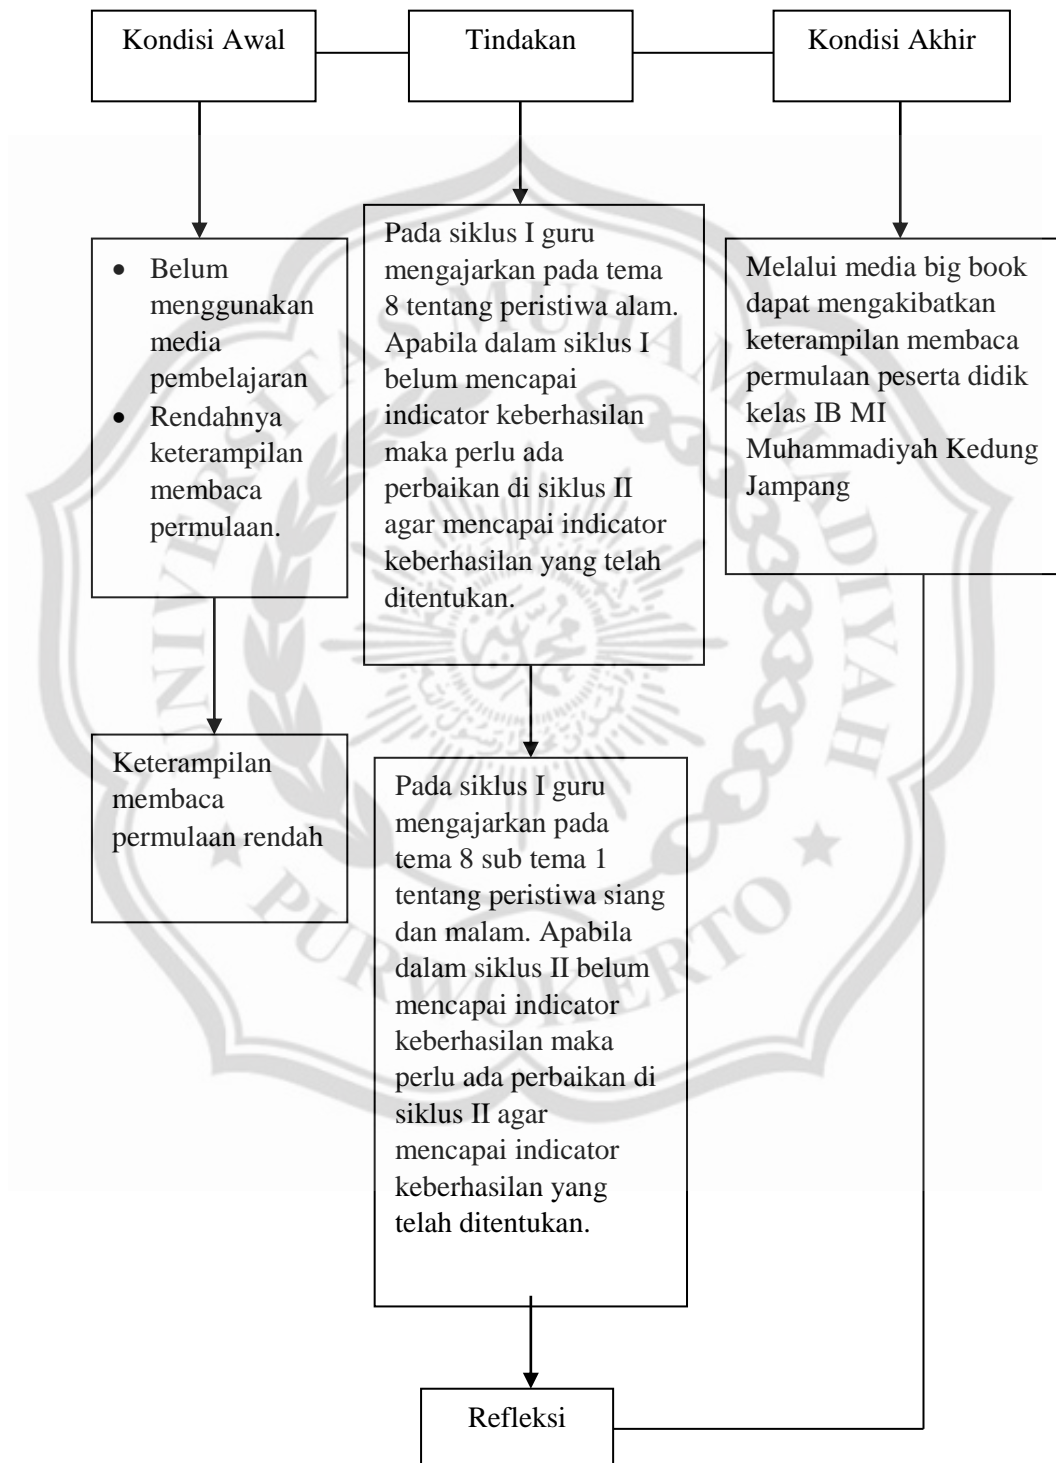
Kondisi Awal

Tindakan

Kondisi Akhir

- Belum menggunakan media pembelajaran
- Rendahnya keterampilan membaca permulaan.

Pada siklus I guru mengajarkan pada tema 8 tentang peristiwa alam. Apabila dalam siklus I belum mencapai indicator keberhasilan maka perlu ada perbaikan di siklus II agar mencapai indicator keberhasilan yang telah ditentukan.

Melalui media big book dapat mengakibatkan keterampilan membaca permulaan peserta didik kelas IB MI Muhammadiyah Kedung Jampang

Keterampilan membaca permulaan rendah

Pada siklus I guru mengajarkan pada tema 8 sub tema 1 tentang peristiwa siang dan malam. Apabila dalam siklus II belum mencapai indicator keberhasilan maka perlu ada perbaikan di siklus II agar mencapai indicator keberhasilan yang telah ditentukan.

Refleksi